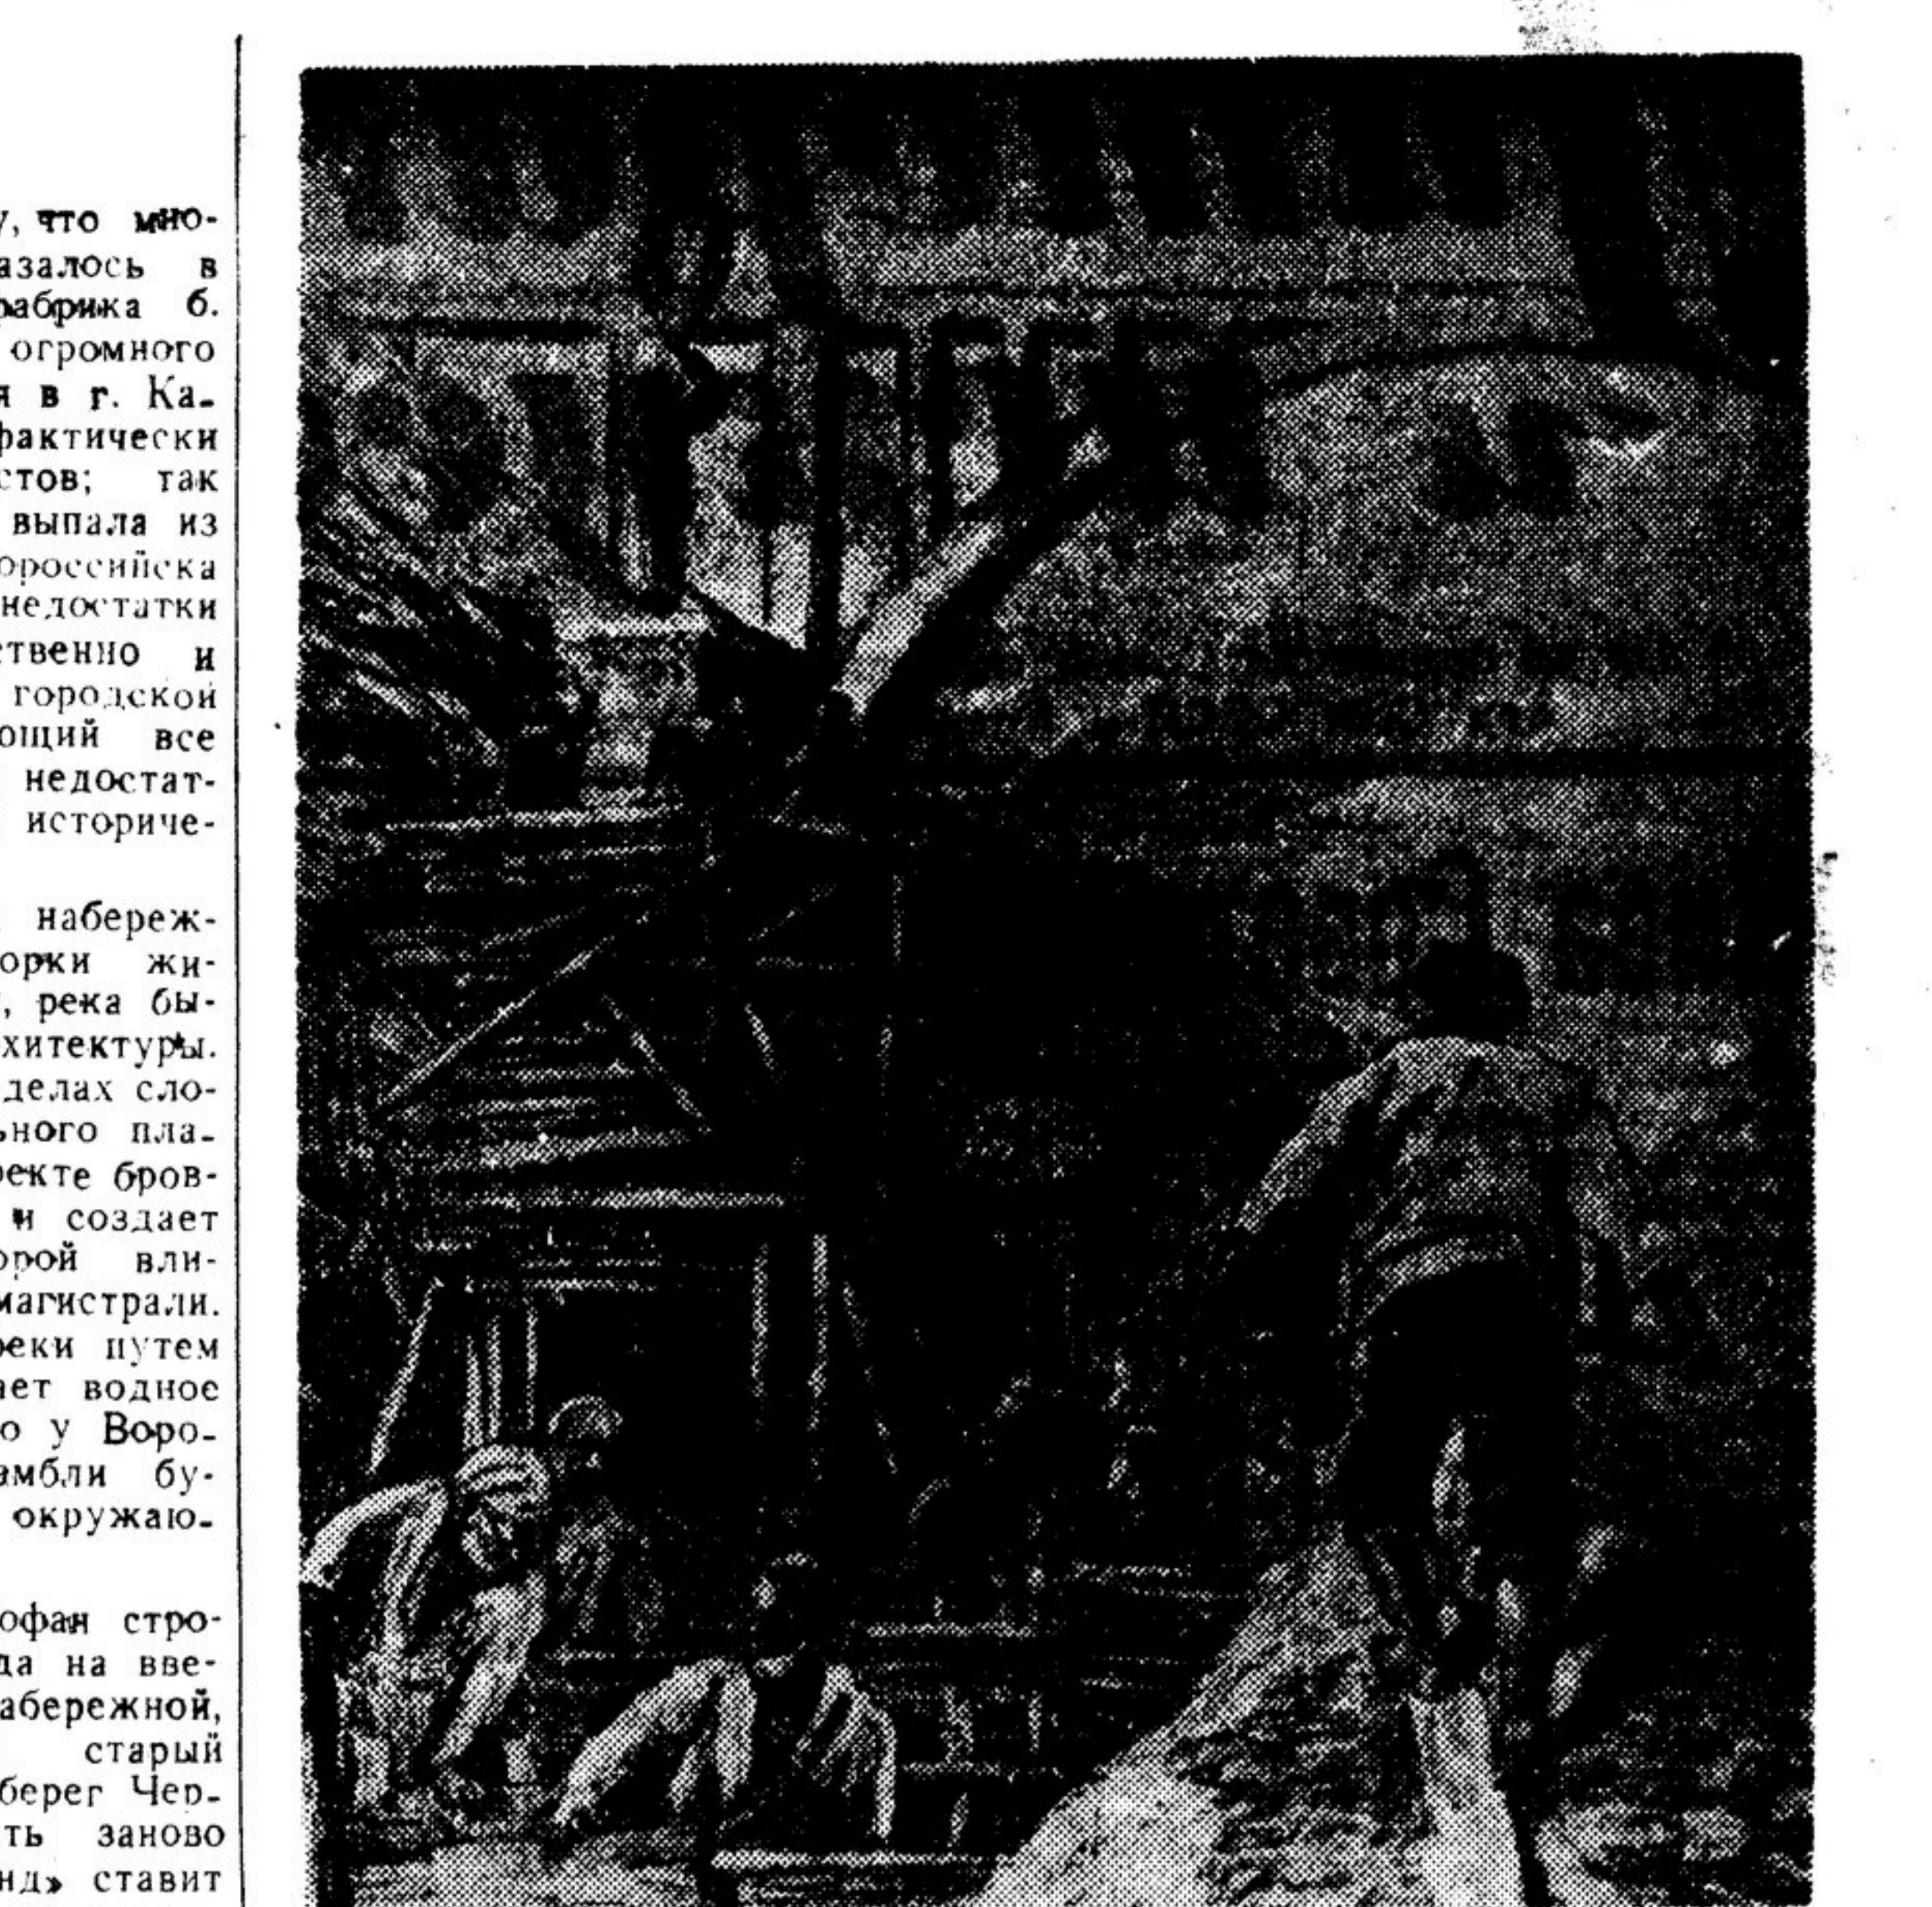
у, что мно- азалось в фабрика б. огромного я в г. Ка- фактически стов; так выпала из ороссийска недостатки ственно и городской ющий все недостат- историче-

набереж- орки жи- , река бы- хитектуры. делах сло- ьного пла- екте бров- и создает орой вли- магистрали. еки путем ает водное о у Воро- амбли бу- окружаю-

офан стро- да на вве- абережной, старый берег Чер- ть заново нд» ставит